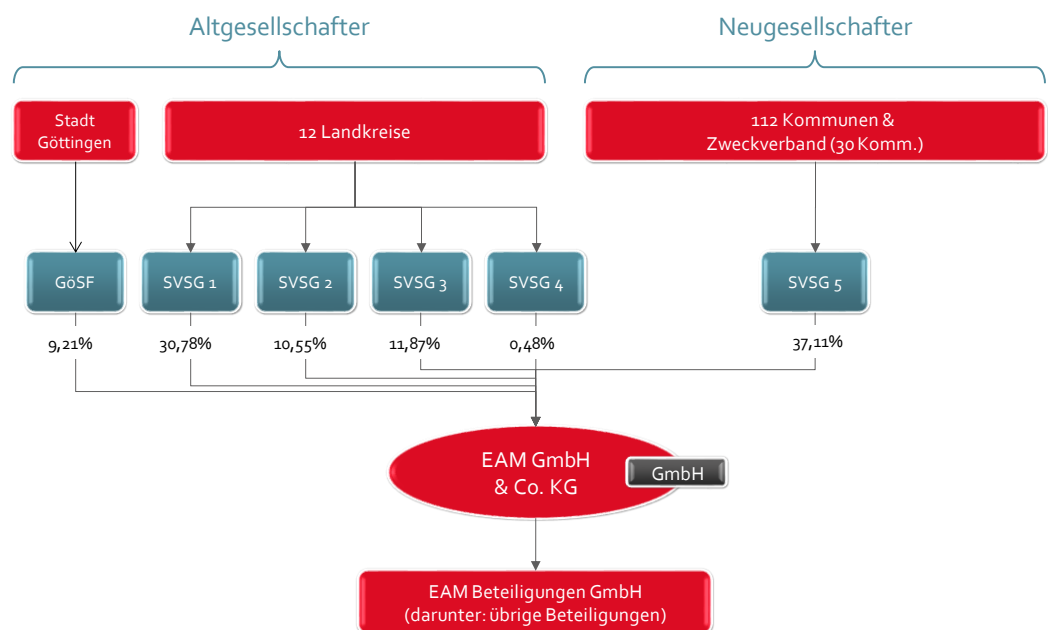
Altgesellschafter

Neugesellschafter

Stadt Göttingen

12 Landkreise

112 Kommunen & Zweckverband (30 Komm.)

GöSF

SVSG 1

SVSG 2

SVSG 3

SVSG 4

SVSG 5

9,21%

30,78%

10,55%

11,87%

0,48%

37,11%

EAM GmbH & Co. KG

GmbH

EAM Beteiligungen GmbH (darunter: übrige Beteiligungen)